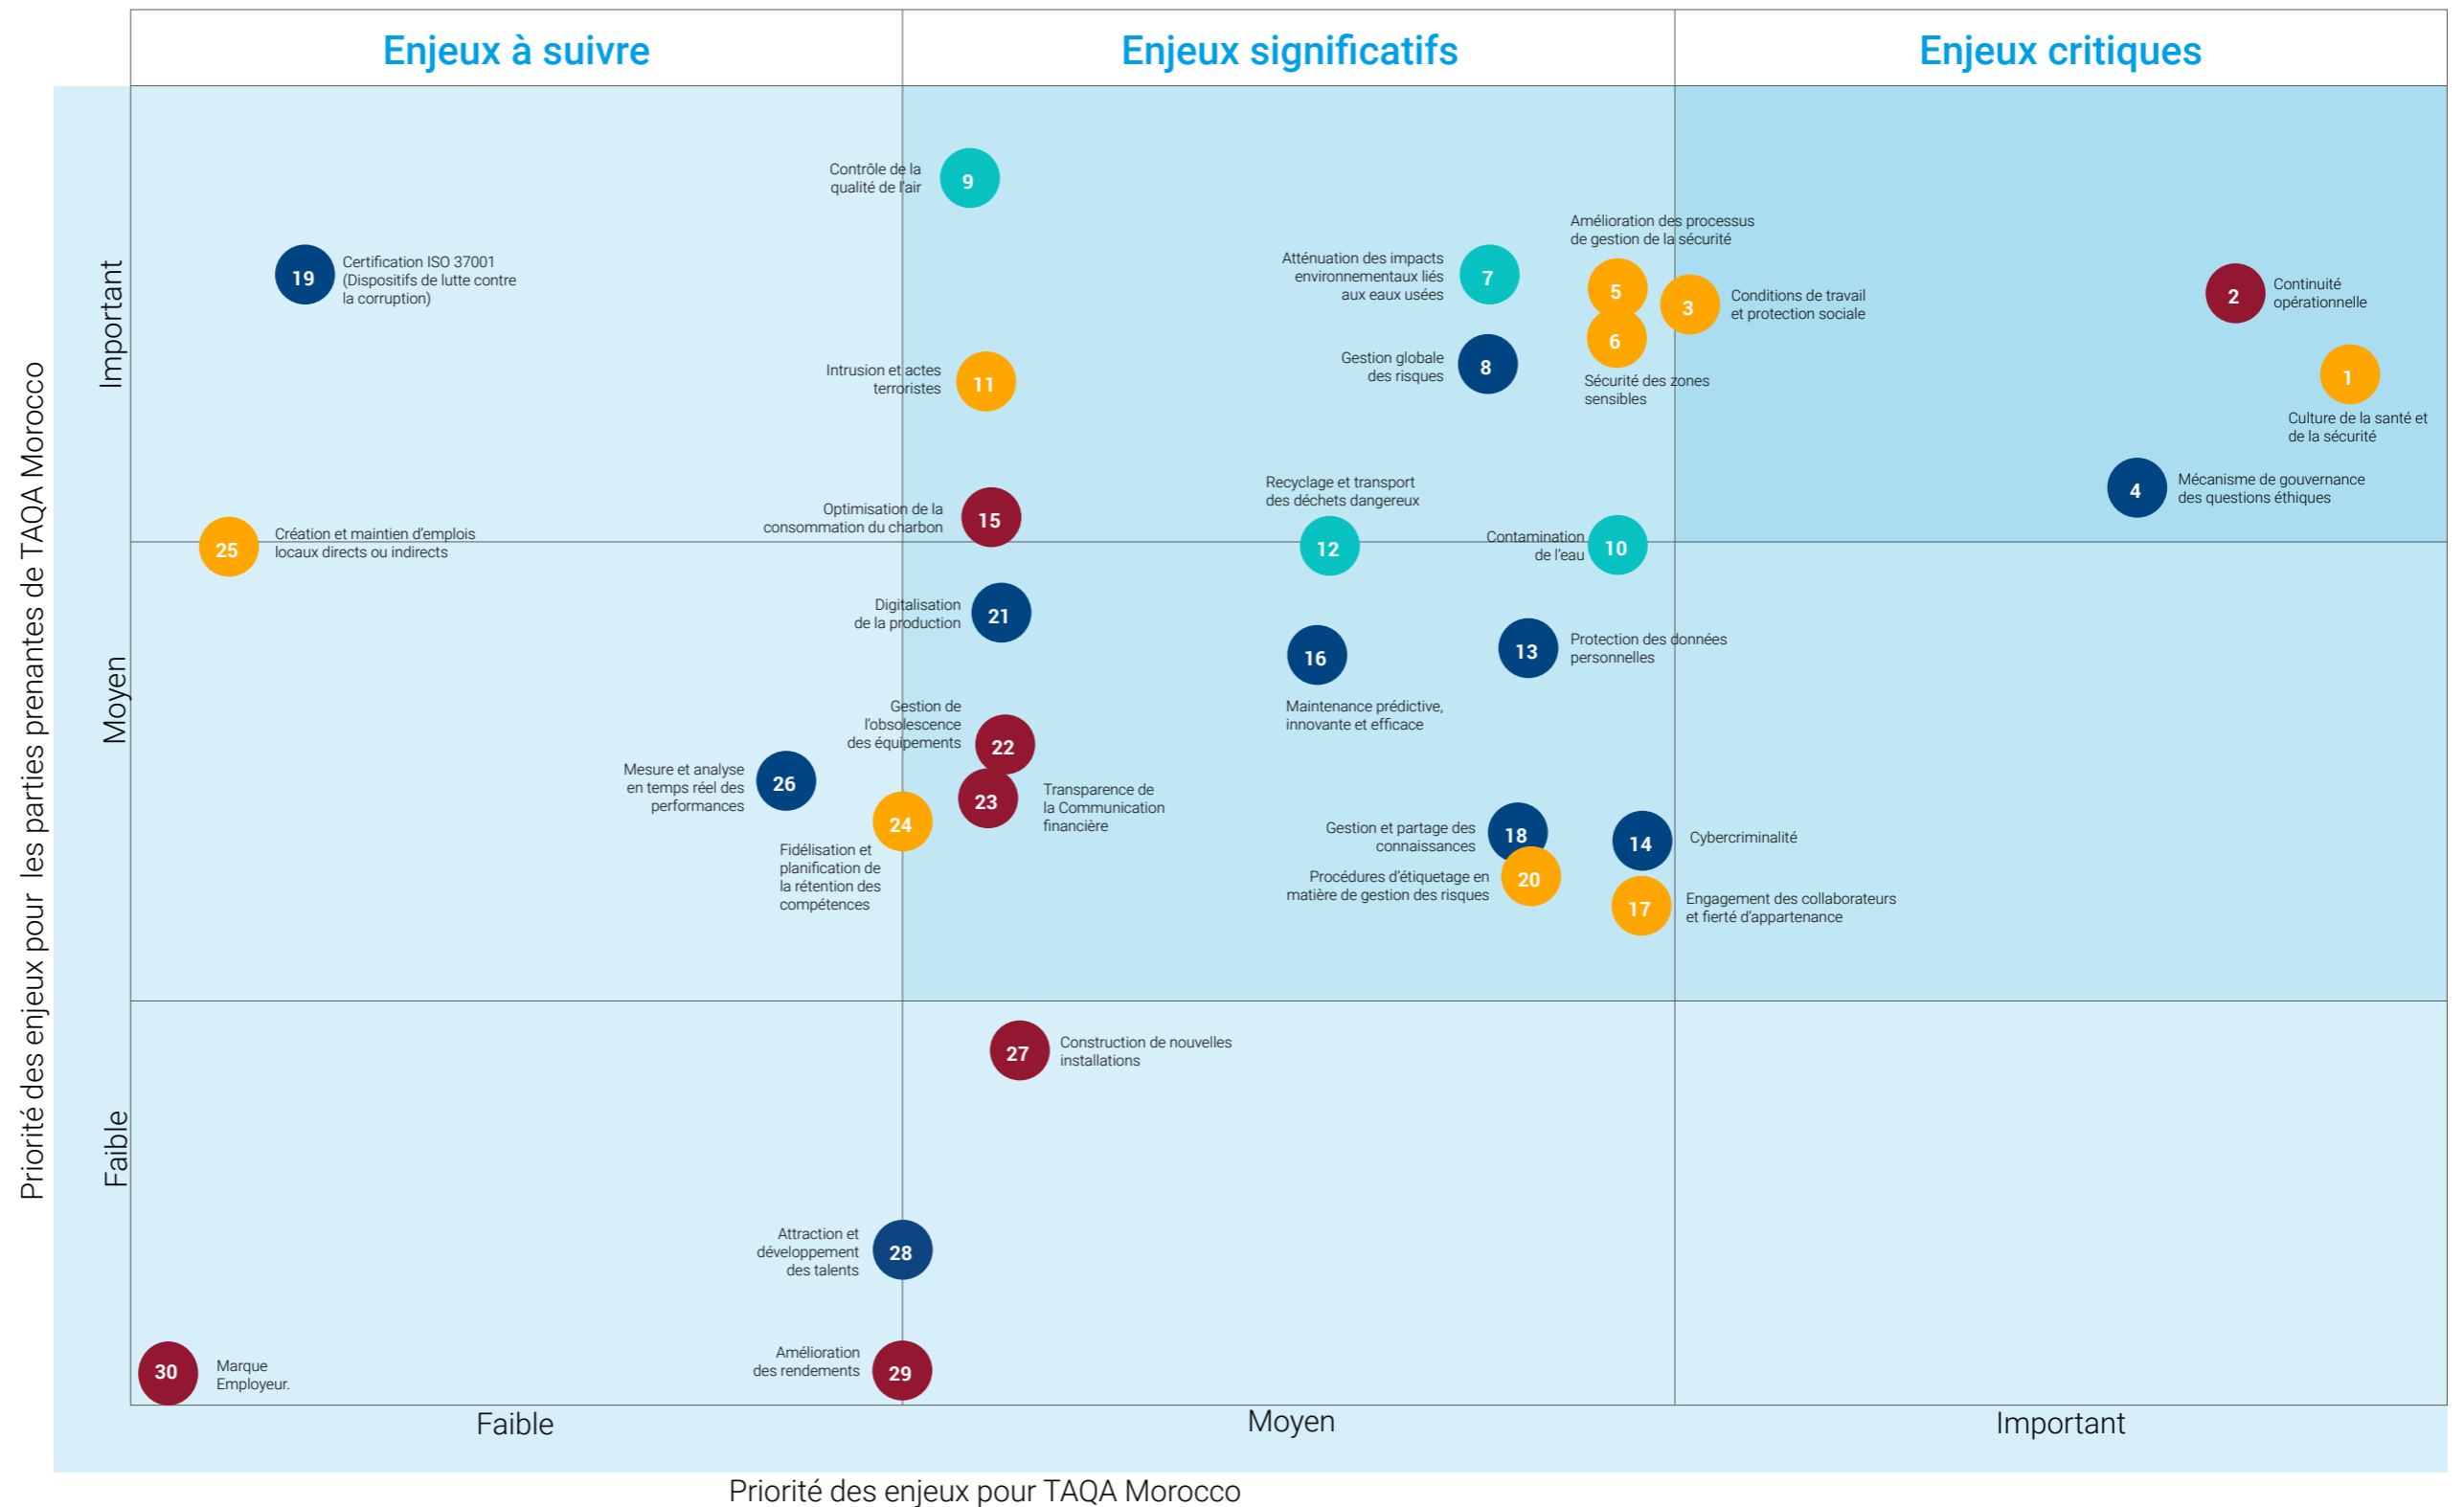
Enjeux à suivre

Enjeux significatifs

Enjeux critiques

Priorité des enjeux pour les parties prenantes de TAQA Morocco

Important

Moyen

Faible

9 Contrôle de la qualité de l'air

19 Certification ISO 37001 (Dispositifs de lutte contre la corruption)

7 Atténuation des impacts environnementaux liés aux eaux usées

Amélioration des processus de gestion de la sécurité

5

3 Conditions de travail et protection sociale

6

Sécurité des zones sensibles

2 Continuité opérationnelle

1 Culture de la santé et de la sécurité

11 Intrusion et actes terroristes

8 Gestion globale des risques

4 Mécanisme de gouvernance des questions éthiques

15 Optimisation de la consommation du charbon

Recyclage et transport des déchets dangereux

12

10 Contamination de l'eau

25 Création et maintien d'emplois locaux directs ou indirects

21 Digitalisation de la production

16 Maintenance prédictive, innovante et efficace

13 Protection des données personnelles

22 Gestion de l'obsolescence des équipements

26 Mesure et analyse en temps réel des performances

23 Transparence de la Communication financière

24 Fidélisation et planification de la rétention des compétences

18 Gestion et partage des connaissances

20 Procédures d'étiquetage en matière de gestion des risques

14 Cybercriminalité

17 Engagement des collaborateurs et fierté d'appartenance

27 Construction de nouvelles installations

28 Attraction et développement des talents

29 Amélioration des rendements

30 Marque Employeur.

Faible

Moyen

Important

Priorité des enjeux pour TAQA Morocco